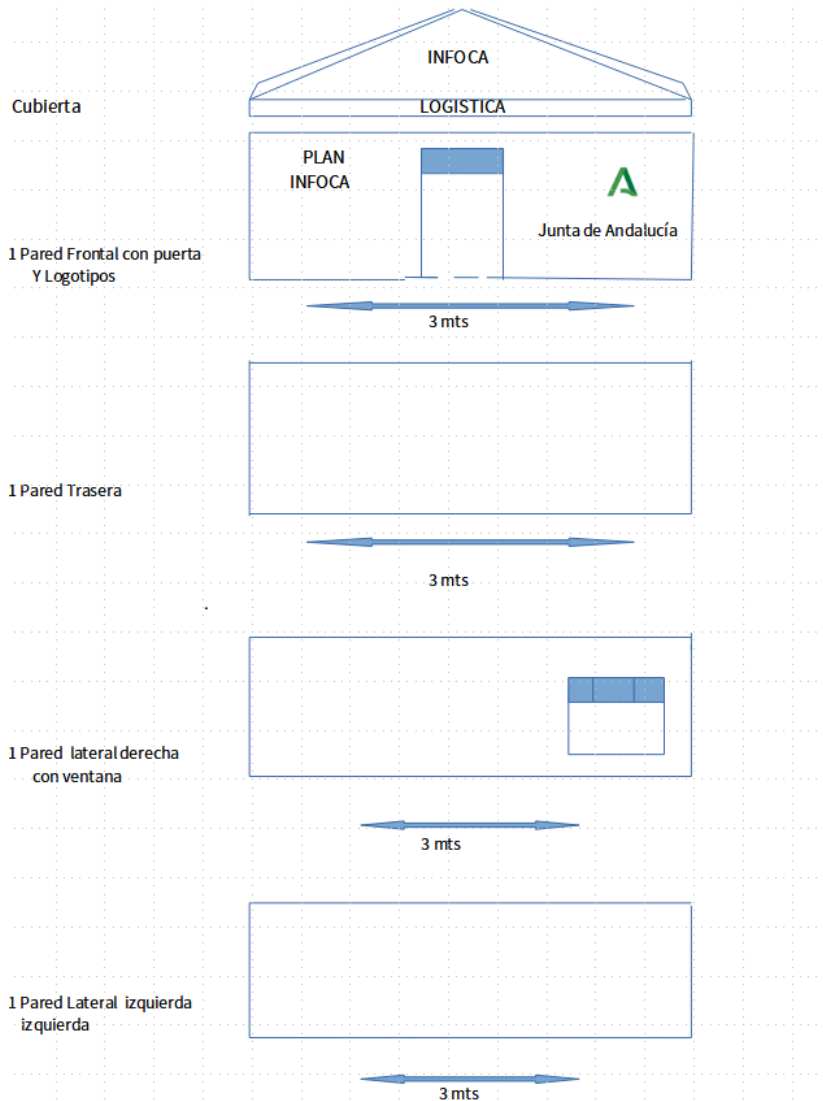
INFOCA

Cubierta

LOGISTICA

PLAN INFOCA

Junta de Andalucía

1 Pared Frontal con puerta Y Logotipos

3 mts

1 Pared Trasera

3 mts

1 Pared lateral derecha con ventana

3 mts

1 Pared Lateral izquierda izquierda

3 mts